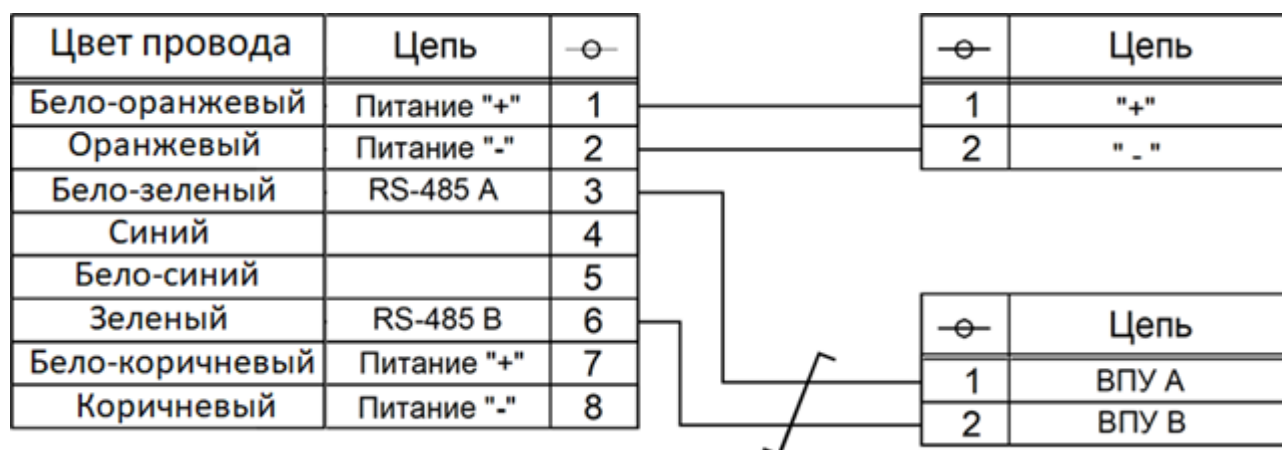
| Цвет провода | Цепь | $-\!\!\circ\!\!-$ |
|---|---|---|
| Бело-оранжевый | Питание "+" | 1 |
| Оранжевый | Питание "-" | 2 |
| Бело-зеленый | RS-485 A | 3 |
| Синий | | 4 |
| Бело-синий | | 5 |
| Зеленый | RS-485 B | 6 |
| Бело-коричневый | Питание "+" | 7 |
| Коричневый | Питание "-" | 8 |

| $-\!\!\circ\!\!-$ | Цепь |
|---|---|
| 1 | "+" |
| 2 | " - " |

| $-\!\!\circ\!\!-$ | Цепь |
|---|---|
| 1 | ВПУ А |
| 2 | ВПУ В |